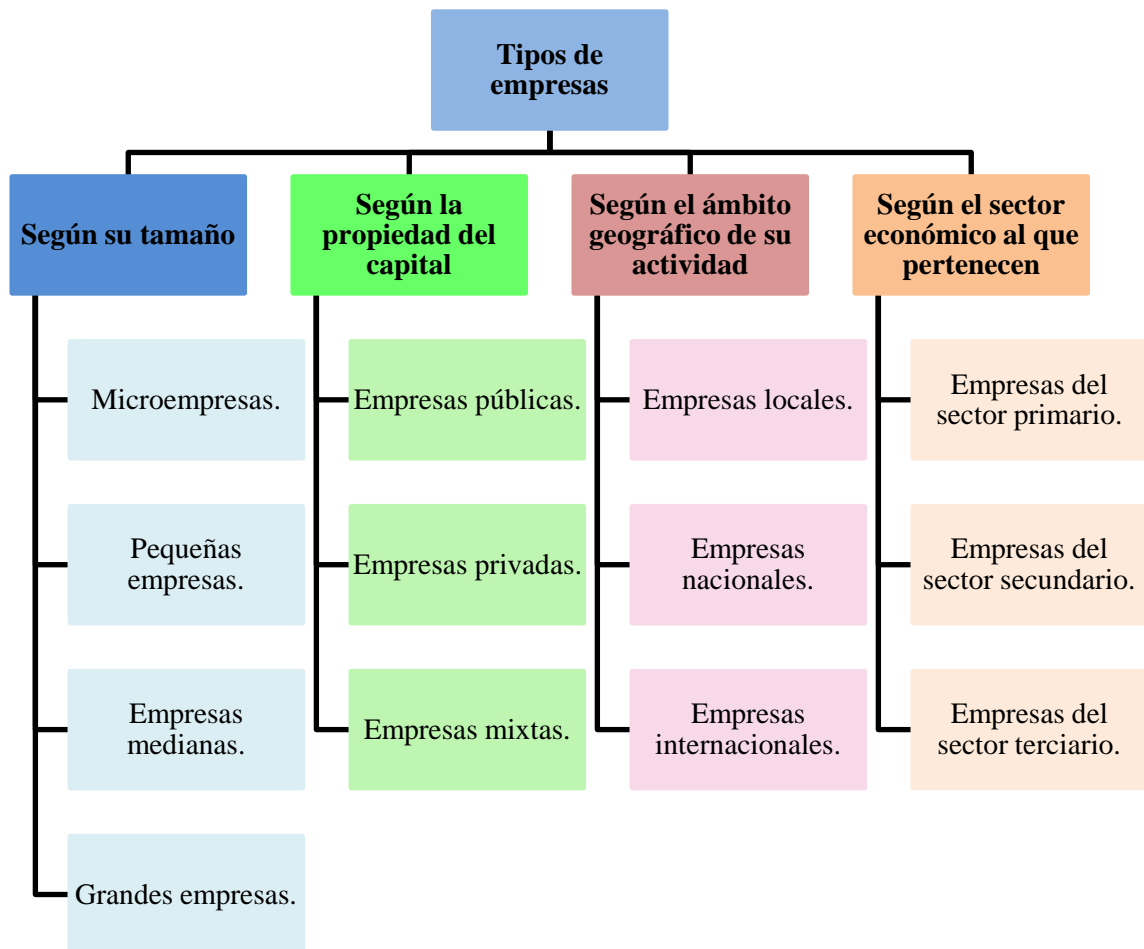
Tipos de empresas

Según su tamaño

Microempresas.

Pequeñas empresas.

Empresas medianas.

Grandes empresas.

Según la propiedad del capital

Empresas públicas.

Empresas privadas.

Empresas mixtas.

Según el ámbito geográfico de su actividad

Empresas locales.

Empresas nacionales.

Empresas internacionales.

Según el sector económico al que pertenecen

Empresas del sector primario.

Empresas del sector secundario.

Empresas del sector terciario.